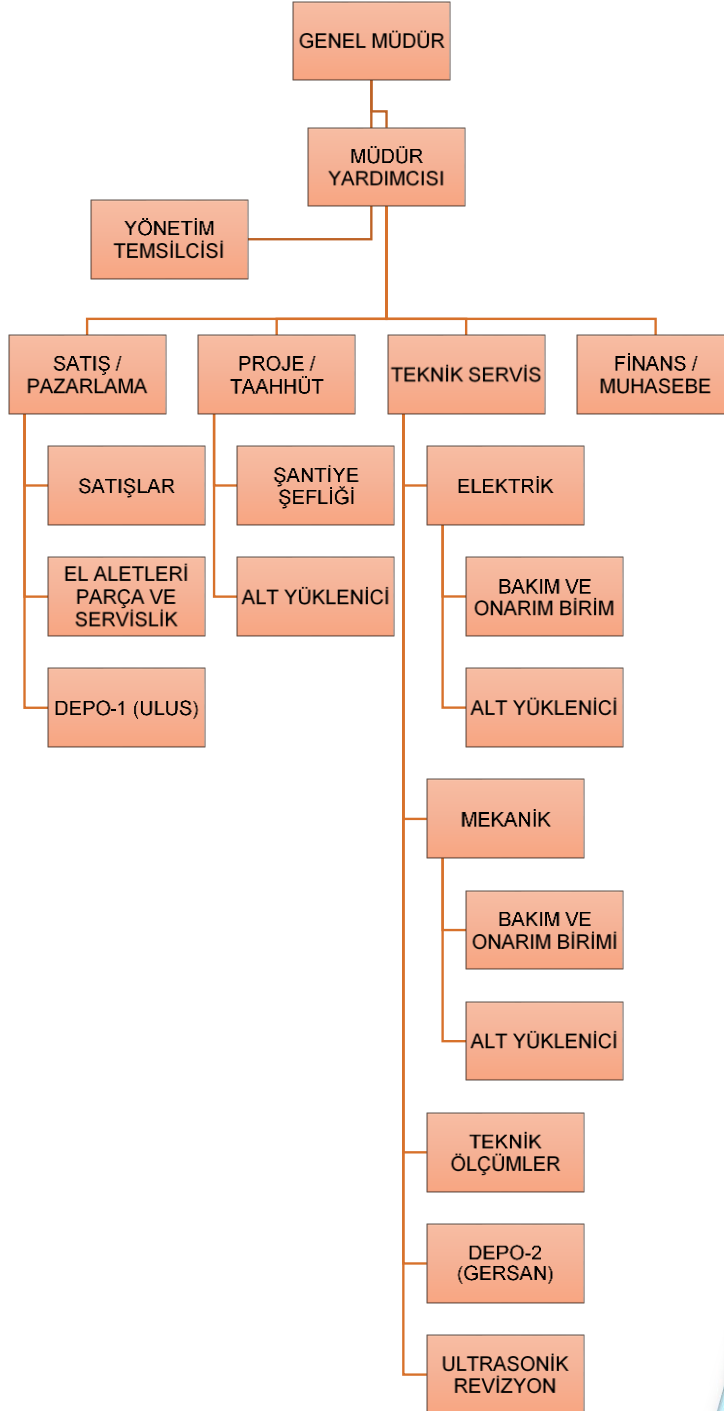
GENEL MÜDÜR

MÜDÜR YARDIMCISI

YÖNETİM TEMSİLCİSİ

SATIŞ / PAZARLAMA

PROJE / TAAHHÜT

TEKNİK SERVİS

FİNANS / MUHASEBE

SATIŞLAR

EL ALETLERİ PARÇA VE SERVİSLİK

DEPO-1 (ULUS)

ŞANTİYE ŞEFLİĞİ

ALT YÜKLENİCİ

ELEKTRİK

BAKIM VE ONARIM BİRİM

ALT YÜKLENİCİ

MEKANİK

BAKIM VE ONARIM BİRİMİ

ALT YÜKLENİCİ

TEKNİK ÖLÇÜMLER

DEPO-2 (GERSAN)

ULTRASONİK REVİZYON